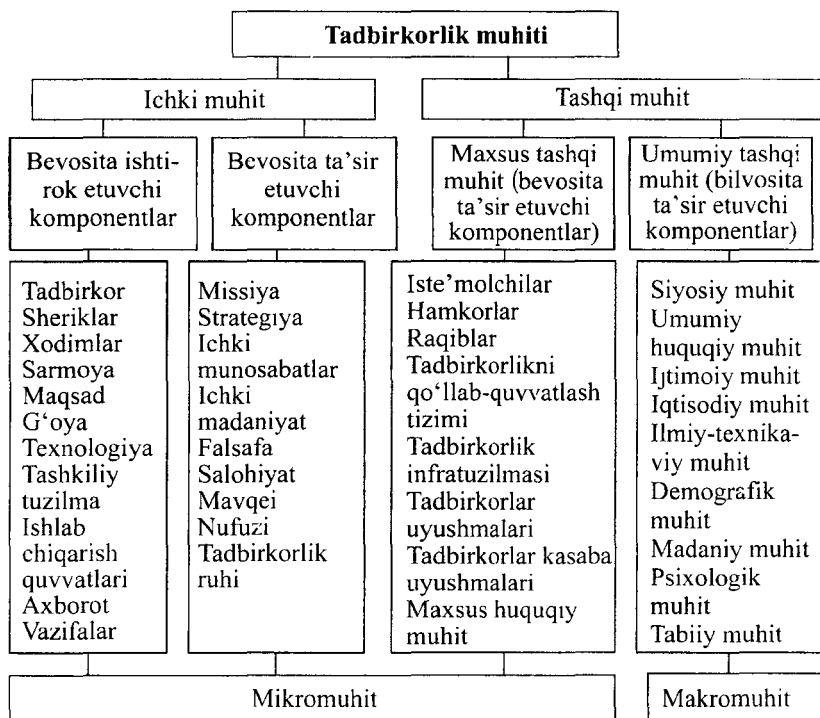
Tadbirkorlik muhiti

Ichki muhit

Tashqi muhit

Bevosita ishtirok etuvchi komponentlar

Bevosita ta'sir etuvchi komponentlar

Maxsus tashqi muhit (bevosita ta'sir etuvchi komponentlar)

Umumiy tashqi muhit (bilvosita ta'sir etuvchi komponentlar)

Tadbirkor
Sheriklar
Xodimlar
Sarmoya
Maqsad
G'oya
Texnologiya
Tashkiliy tuzilma
Ishlab chiqarish quvvatlari
Axborot
Vazifalar

Missiya
Strategiya
Ichki munosabatlar
Ichki madaniyat
Falsafa
Salohiyat
Mavqei
Nufuzi
Tadbirkorlik ruhi

Iste'molchilar
Hamkorlar
Raqiblar
Tadbirkorlikni qo'llab-quvvatlash tizimi
Tadbirkorlik infratuzilmasi
Tadbirkorlar uyushmalari
Tadbirkorlar kasaba uyushmalari
Maxsus huquqiy muhit

Siyosiy muhit
Umumiy huquqiy muhit
Ijtimoiy muhit
Iqtisodiy muhit
Ilmiy-texnikaviy muhit
Demografik muhit
Madaniy muhit
Psixologik muhit
Tabiiy muhit

Mikromuhit

Makromuhit